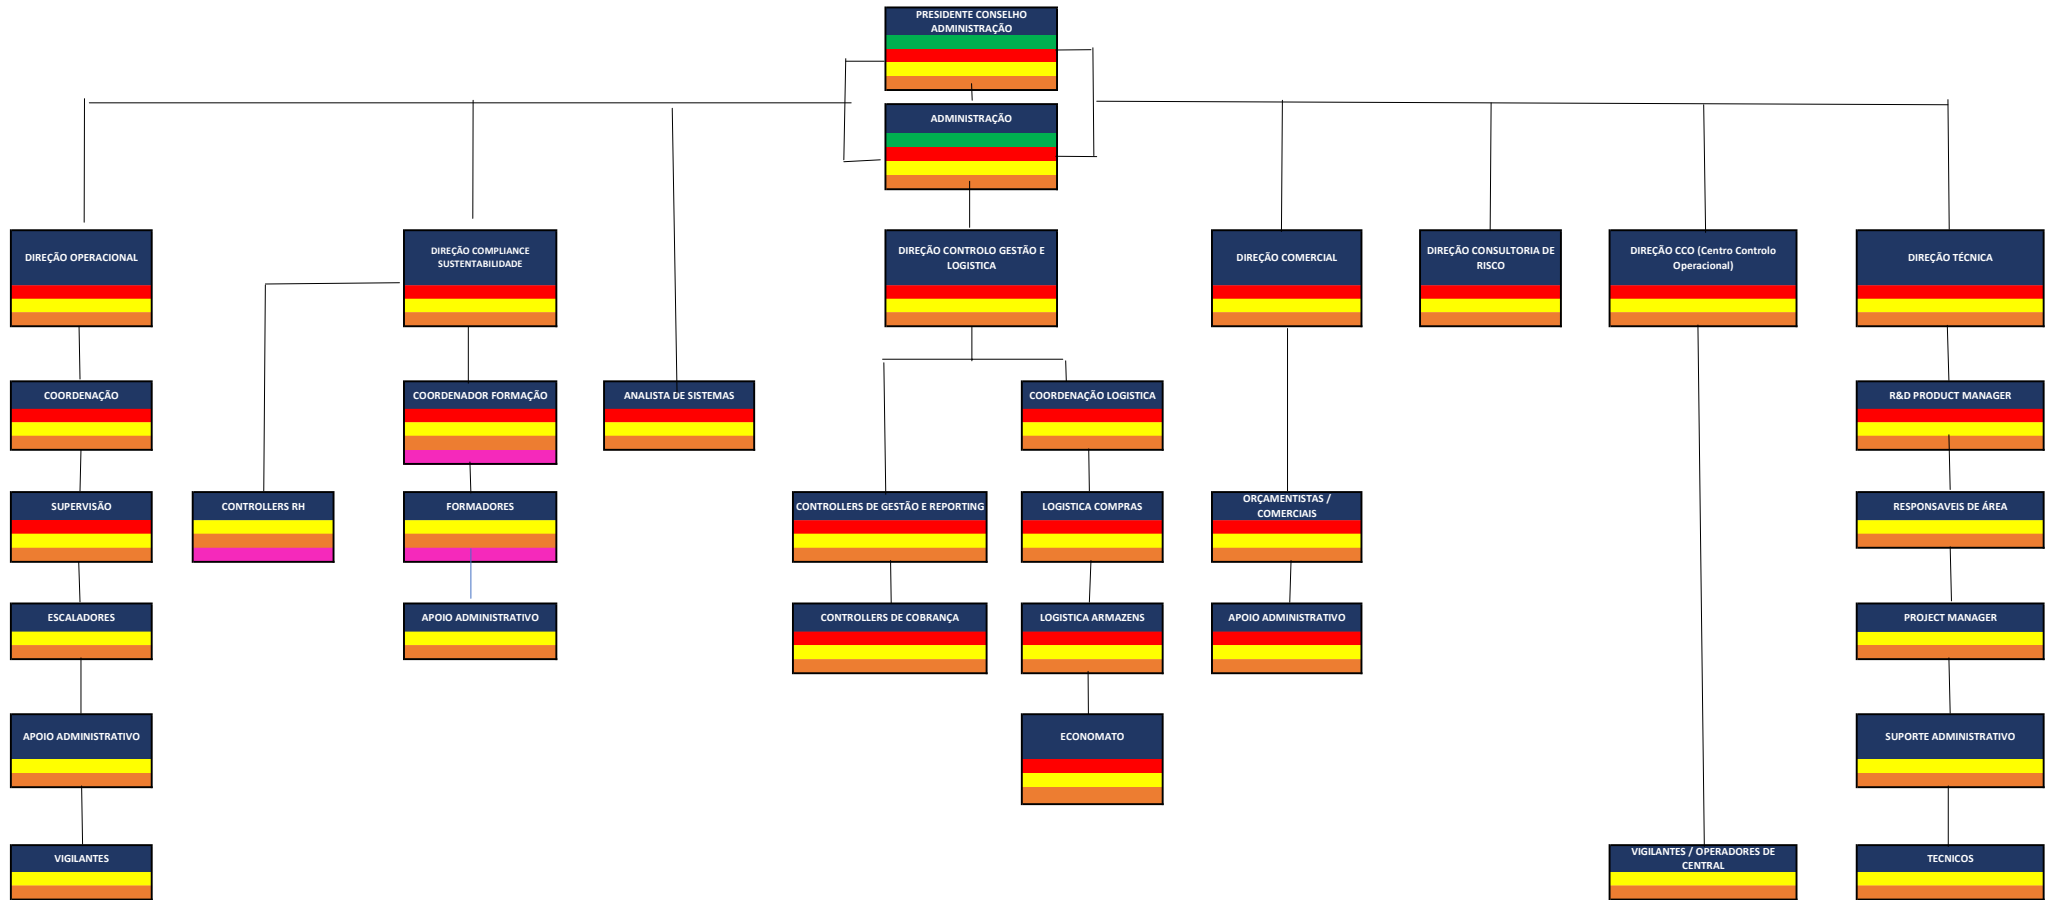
PRESIDENTE CONSELHO ADMINISTRAÇÃO

ADMINISTRAÇÃO

DIREÇÃO OPERACIONAL

DIREÇÃO COMPLIANCE SUSTENTABILIDADE

DIREÇÃO CONTROLO GESTÃO E LOGISTICA

DIREÇÃO COMERCIAL

DIREÇÃO CONSULTORIA DE RISCO

DIREÇÃO CCO (Centro Controlo Operacional)

DIREÇÃO TÉCNICA

COORDENAÇÃO

COORDENADOR FORMAÇÃO

ANALISTA DE SISTEMAS

COORDENAÇÃO LOGISTICA

R&D PRODUCT MANAGER

SUPERVISÃO

CONTROLLERS RH

FORMADORES

CONTROLLERS DE GESTÃO E REPORTING

LOGISTICA COMPRAS

ORÇAMENTISTAS / COMERCIAIS

RESPONSAVEIS DE ÁREA

ESCALADORES

APOIO ADMINISTRATIVO

CONTROLLERS DE COBRANÇA

LOGISTICA ARMAZENS

APOIO ADMINISTRATIVO

PROJECT MANAGER

APOIO ADMINISTRATIVO

ECONOMATO

SUPORTE ADMINISTRATIVO

VIGILANTES

VIGILANTES / OPERADORES DE CENTRAL

TECNICOS